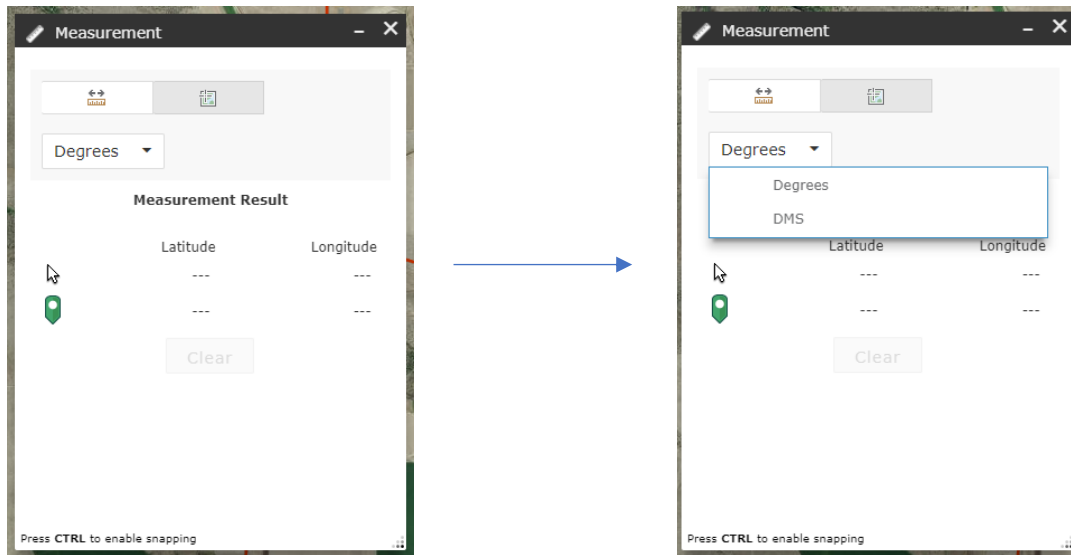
Measurement – ✕

Degrees

Measurement Result

| | Latitude | Longitude |
|---|---|---|
| | --- | --- |
| | --- | --- |

Clear

Press **CTRL** to enable snapping

Measurement – ✕

Degrees

Degrees

DMS

| | Latitude | Longitude |
|---|---|---|
| | --- | --- |
| | --- | --- |

Clear

Press **CTRL** to enable snapping